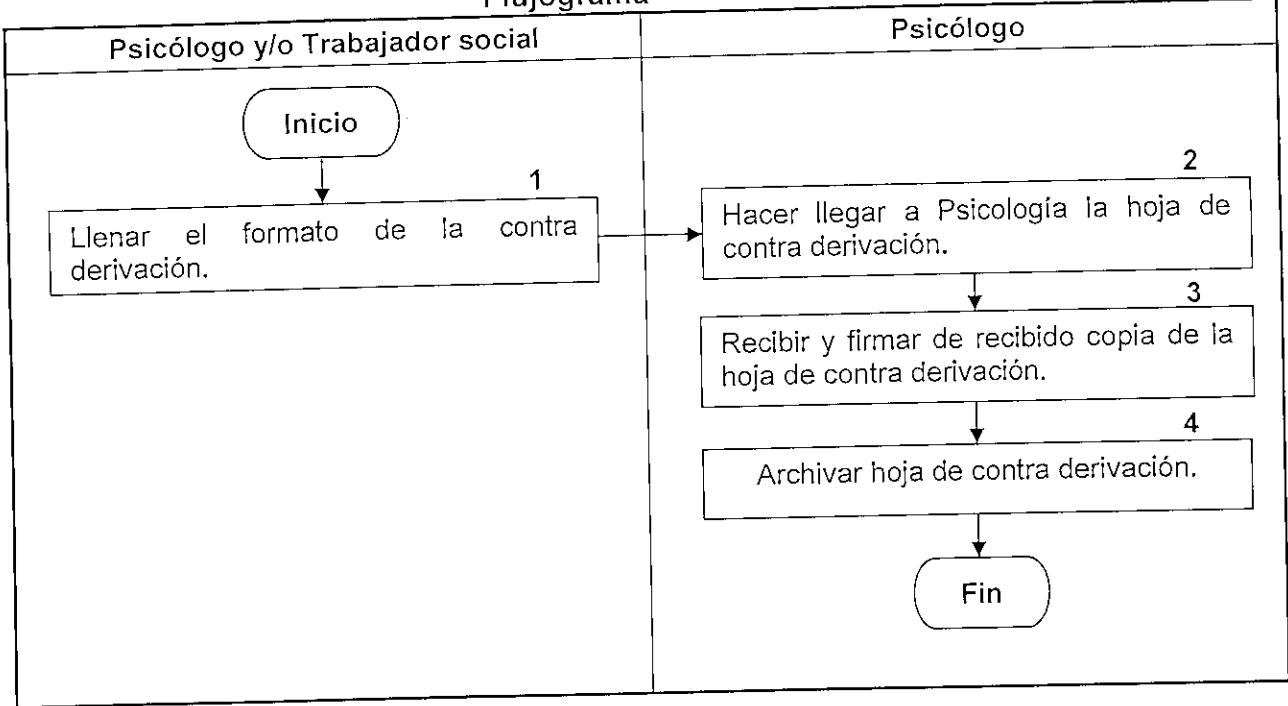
Flujograma

| Psicólogo y/o Trabajador social | Psicólogo |
|---|---|

Inicio

1
Llenar el formato de la contra derivación.

2
Hacer llegar a Psicología la hoja de contra derivación.

3
Recibir y firmar de recibido copia de la hoja de contra derivación.

4
Archivar hoja de contra derivación.

Fin